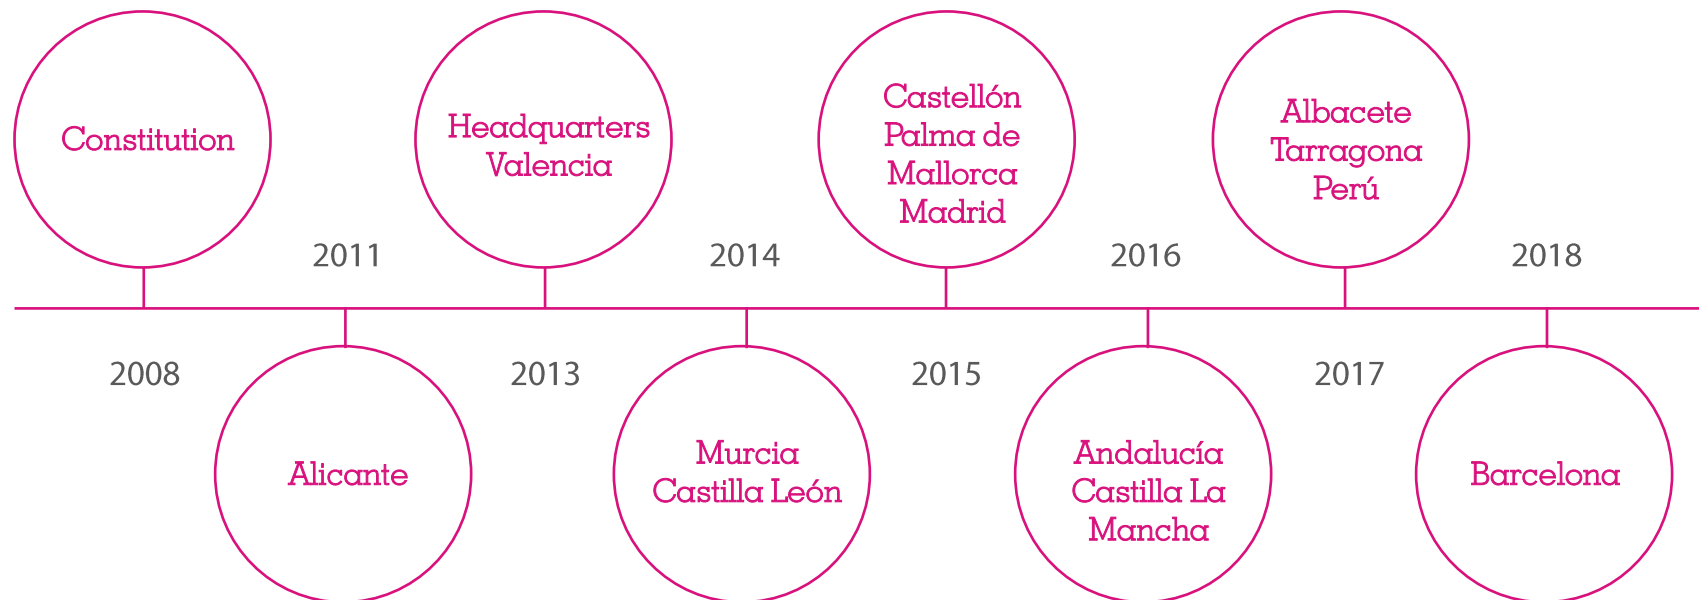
Constitution

2008

2011

Alicante

Headquarters Valencia

2013

2014

Murcia Castilla León

Castellón Palma de Mallorca Madrid

2015

2016

Andalucía Castilla La Mancha

Albacete Tarragona Perú

2017

2018

Barcelona